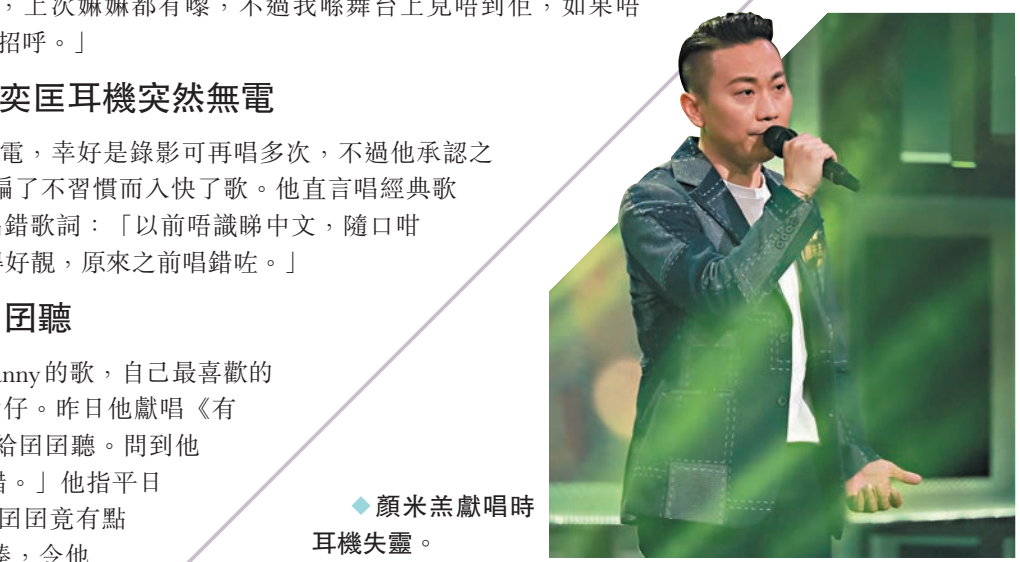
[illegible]，上次嫲嫲都有嚟，不過我喺舞台上見唔到佢，如果唔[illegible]招呼。」

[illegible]奕匡耳機突然無電

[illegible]電，幸好是錄影可再唱多次，不過他承認之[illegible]編了不習慣而入快了歌。他直言唱經典歌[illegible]錯歌詞：「以前唔識睇中文，隨口咁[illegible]好靚，原來之前唱錯咗。」

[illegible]囝聽

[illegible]nny的歌，自己最喜歡的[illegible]仔。昨日他獻唱《有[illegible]給囝囝聽。問到他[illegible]錯。」他指平日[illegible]囝囝竟有點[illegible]，令他

◆顏米羔獻唱時耳機失靈。